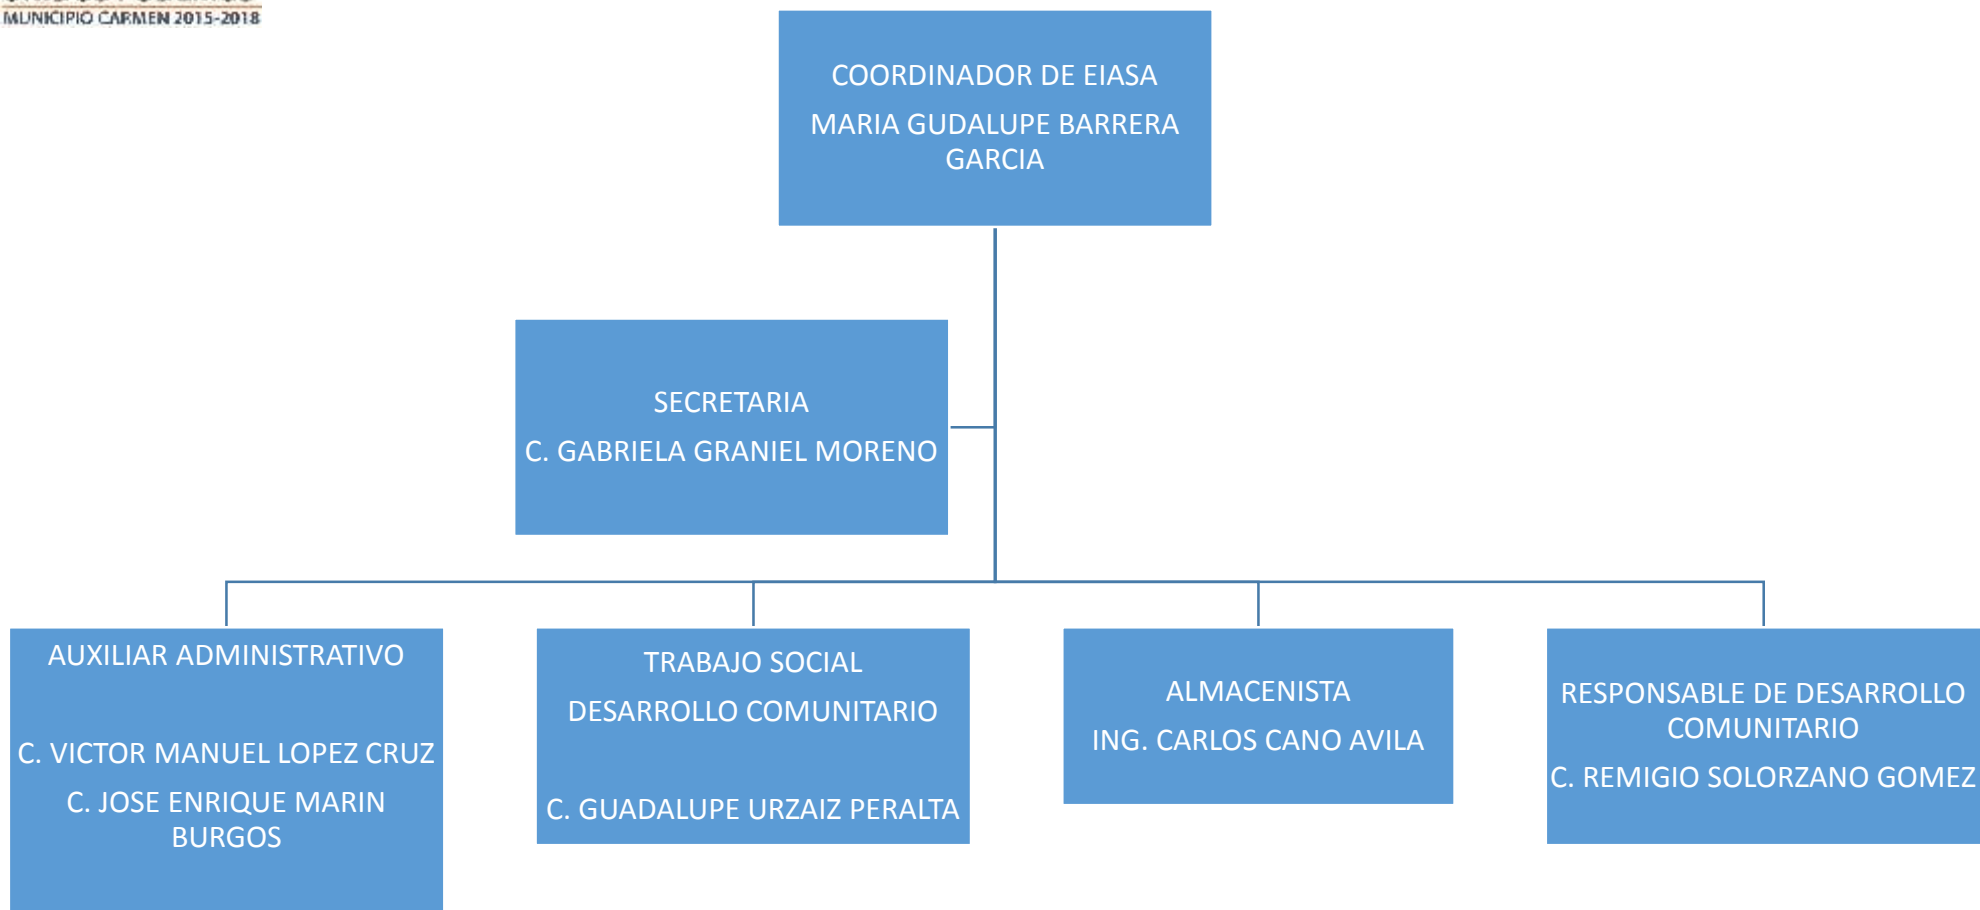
MUNICIPIO CARMEN 2015-2018

COORDINADOR DE EIASA

MARIA GUDALUPE BARRERA GARCIA

SECRETARIA

C. GABRIELA GRANIEL MORENO

AUXILIAR ADMINISTRATIVO

C. VICTOR MANUEL LOPEZ CRUZ

C. JOSE ENRIQUE MARIN BURGOS

TRABAJO SOCIAL

DESARROLLO COMUNITARIO

C. GUADALUPE URZAIZ PERALTA

ALMACENISTA

ING. CARLOS CANO AVILA

RESPONSABLE DE DESARROLLO COMUNITARIO

C. REMIGIO SOLORZANO GOMEZ